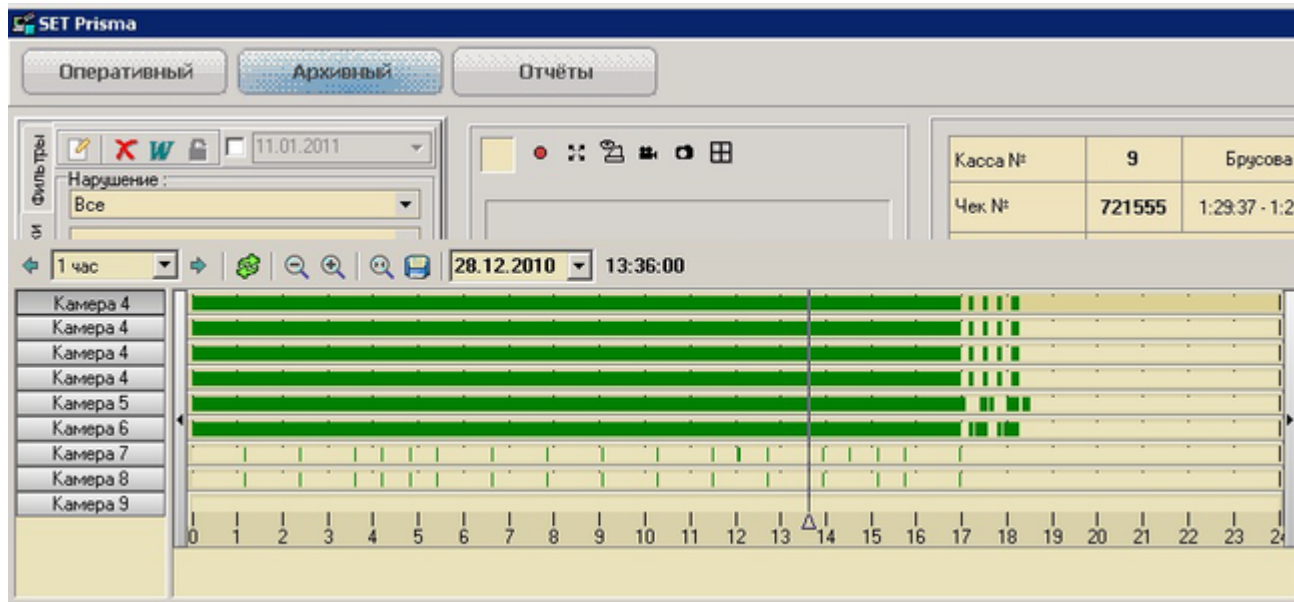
SET Prisma

Оперативный Архивный Отчёты

Фильтры
11.01.2011
Нарушение :
Все

Касса № | 9 | Брусова
Чек № | 721555 | 1:29:37 - 1:2

1 час
28.12.2010 13:36:00

Камера 4
Камера 4
Камера 4
Камера 4
Камера 5
Камера 6
Камера 7
Камера 8
Камера 9

0 1 2 3 4 5 6 7 8 9 10 11 12 13 14 15 16 17 18 19 20 21 22 23 24